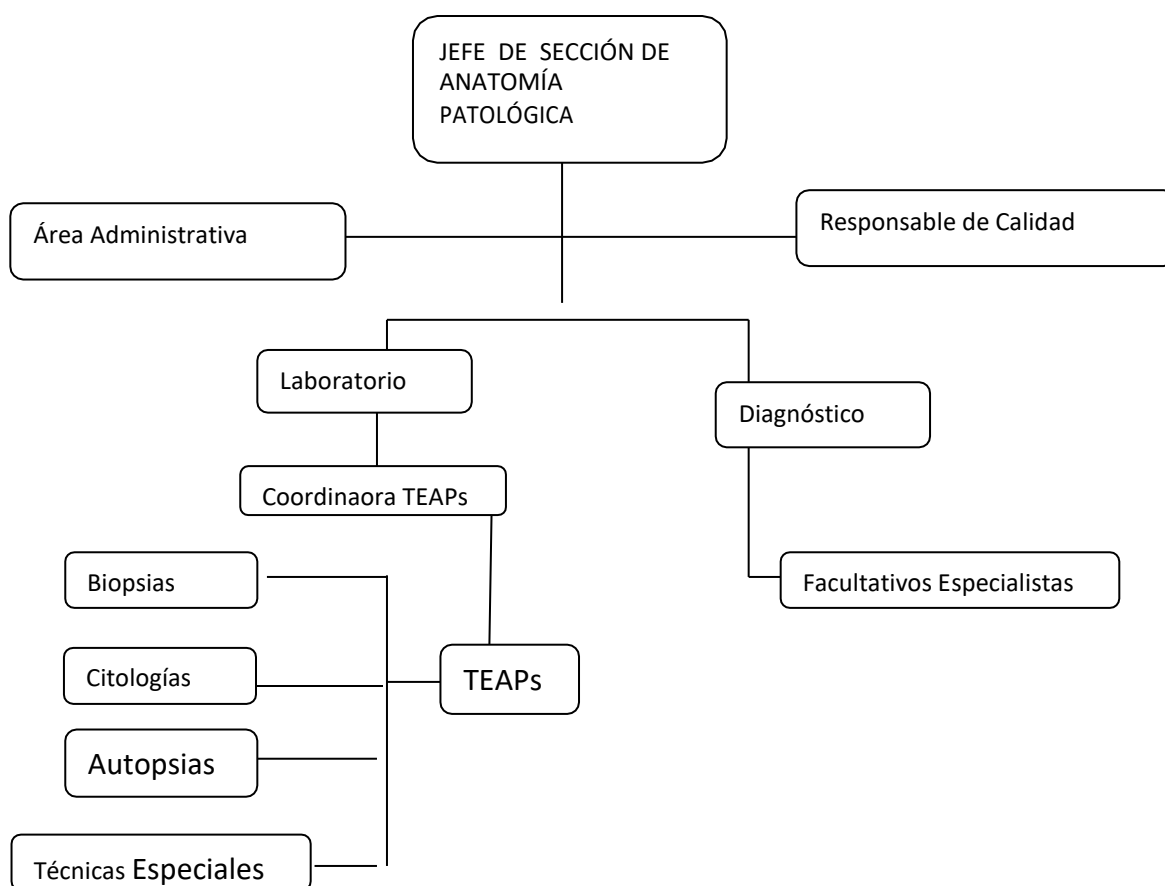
JEFE DE SECCIÓN DE ANATOMÍA PATOLÓGICA

Área Administrativa

Responsable de Calidad

Laboratorio

Diagnóstico

Coordinaora TEAPs

Facultativos Especialistas

Biopsias

Citologías

TEAPs

Autopsias

Técnicas Especiales